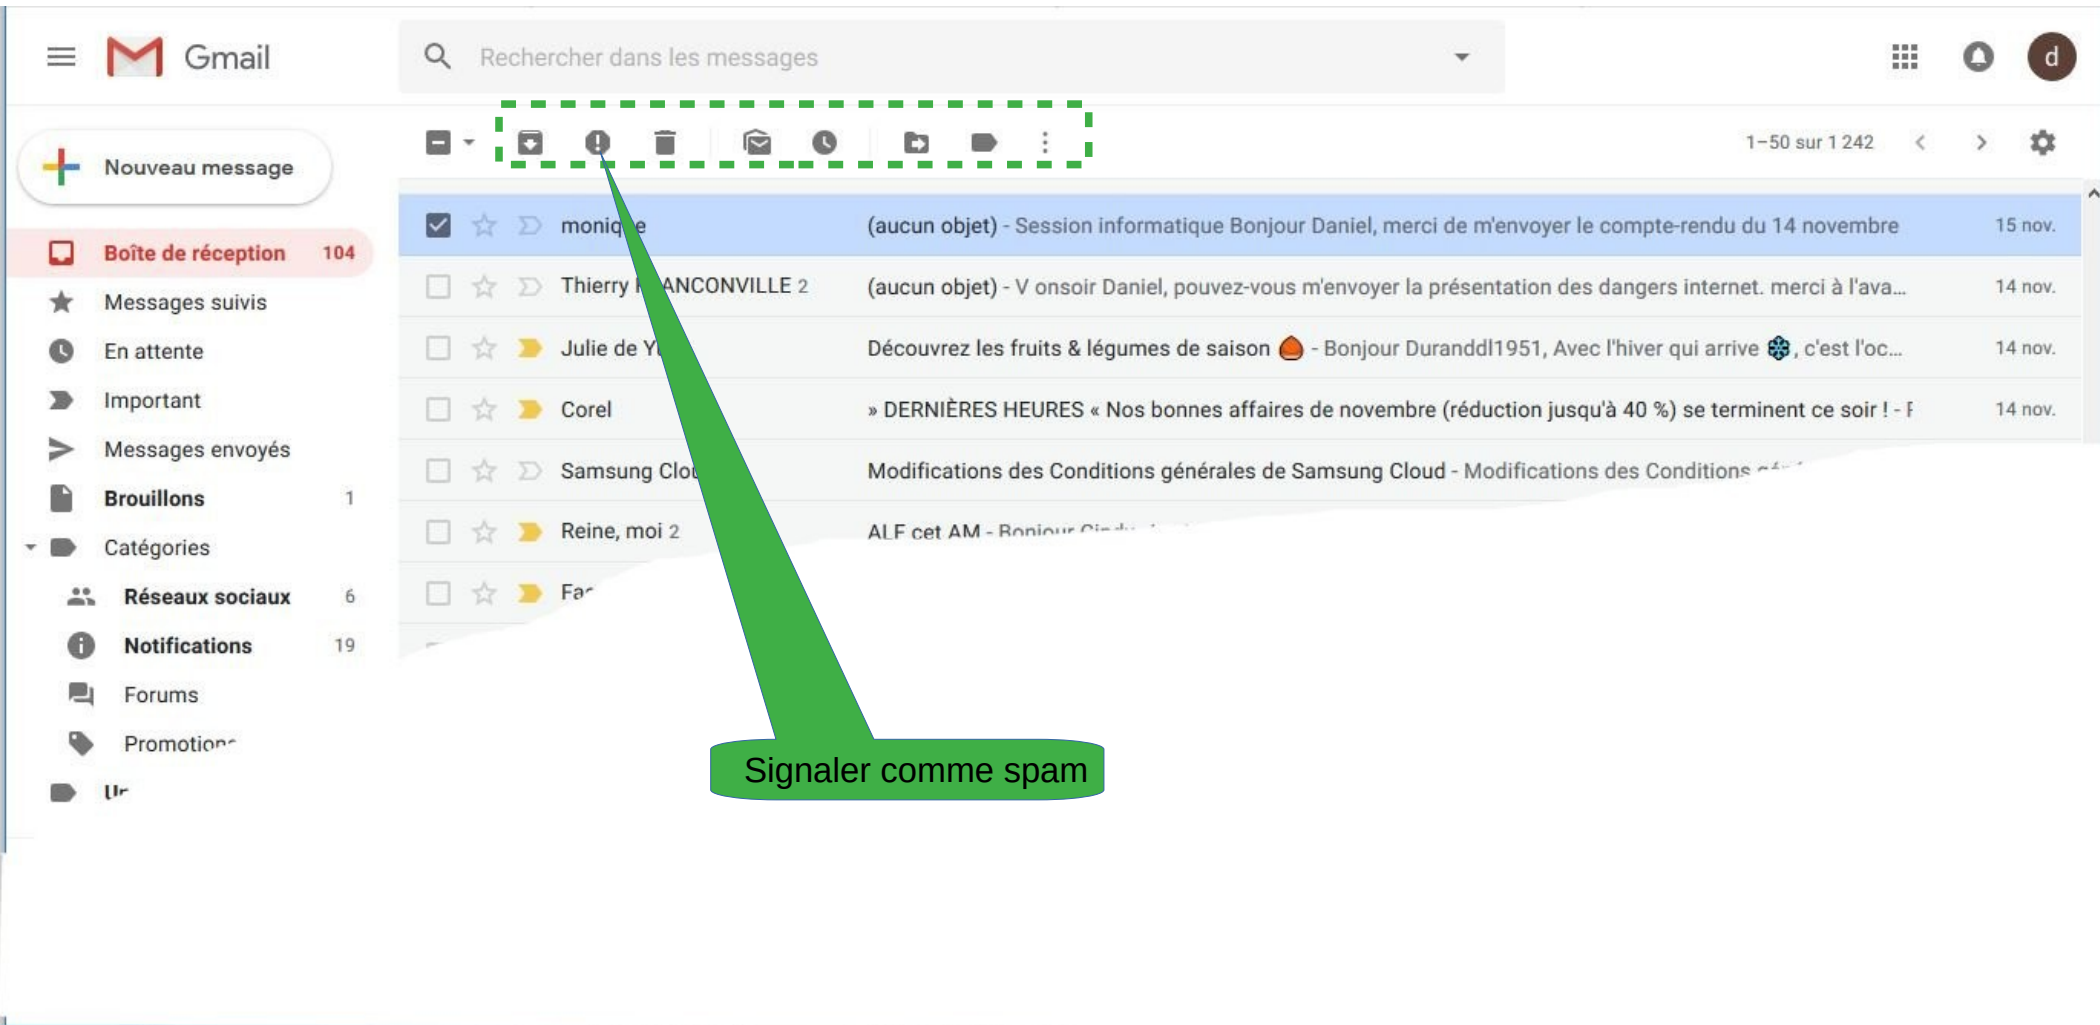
Gmail

Rechercher dans les messages

Nouveau message

Boîte de réception 104

Messages suivis

En attente

Important

Messages envoyés

Brouillons 1

Catégories

Réseaux sociaux 6

Notifications 19

Forums

Promotion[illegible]

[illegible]

1–50 sur 1 242

| | | |
|---|---|---|
| moniq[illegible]e | (aucun objet) - Session informatique Bonjour Daniel, merci de m'envoyer le compte-rendu du 14 novembre | 15 nov. |
| Thierry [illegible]ANCONVILLE 2 | (aucun objet) - V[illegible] onsoir Daniel, pouvez-vous m'envoyer la présentation des dangers internet. merci à l'ava... | 14 nov. |
| Julie de Y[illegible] | Découvrez les fruits & légumes de saison - Bonjour Duranddl1951, Avec l'hiver qui arrive , c'est l'oc... | 14 nov. |
| Corel | » DERNIÈRES HEURES « Nos bonnes affaires de novembre (réduction jusqu'à 40 %) se terminent ce soir ! - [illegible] | 14 nov. |
| Samsung Clo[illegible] | Modifications des Conditions générales de Samsung Cloud - Modifications des Conditions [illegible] | |
| Reine, moi 2 | ALF cet AM - Bonjour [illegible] | |
| Fa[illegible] | | |

Signaler comme spam